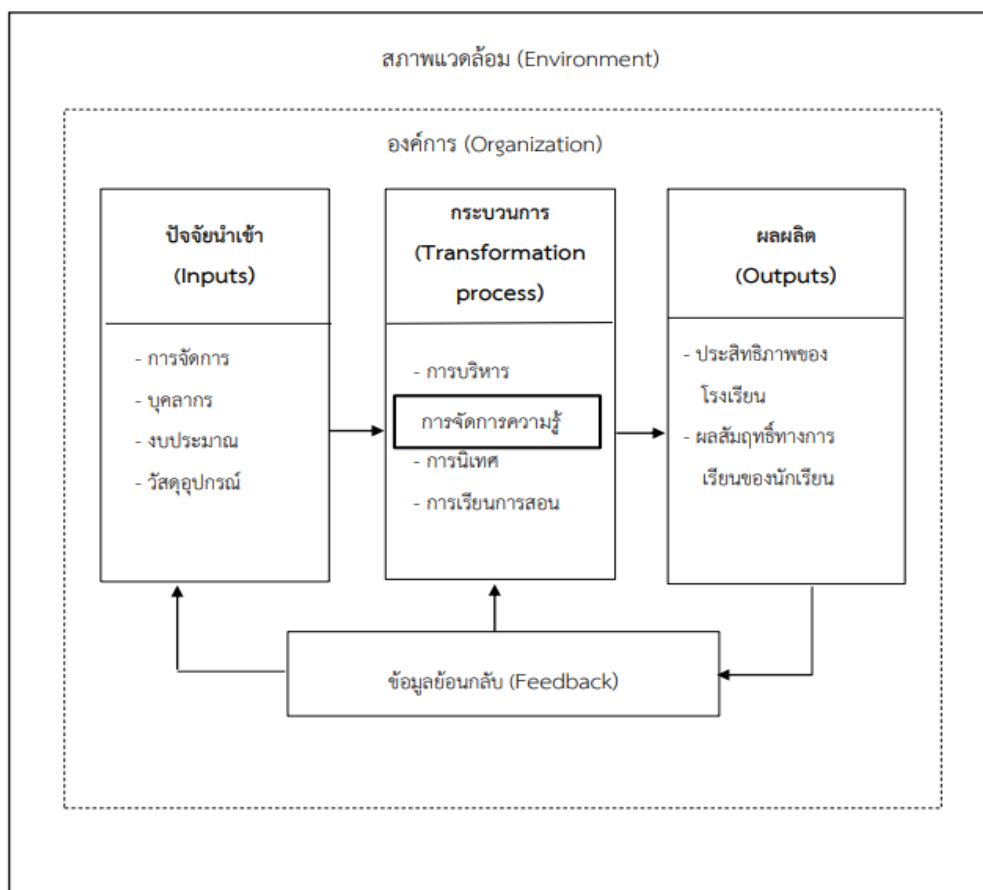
สภาพแวดล้อม (Environment)

องค์การ (Organization)

ปัจจัยนำเข้า (Inputs)

- การจัดการ
- บุคลากร
- งบประมาณ
- วัสดุอุปกรณ์

กระบวนการ (Transformation process)

- การบริหาร
การจัดการความรู้
- การนิเทศ
- การเรียนการสอน

ผลผลิต (Outputs)

- ประสิทธิภาพของโรงเรียน
- ผลสัมฤทธิ์ทางการเรียนของนักเรียน

ข้อมูลย้อนกลับ (Feedback)